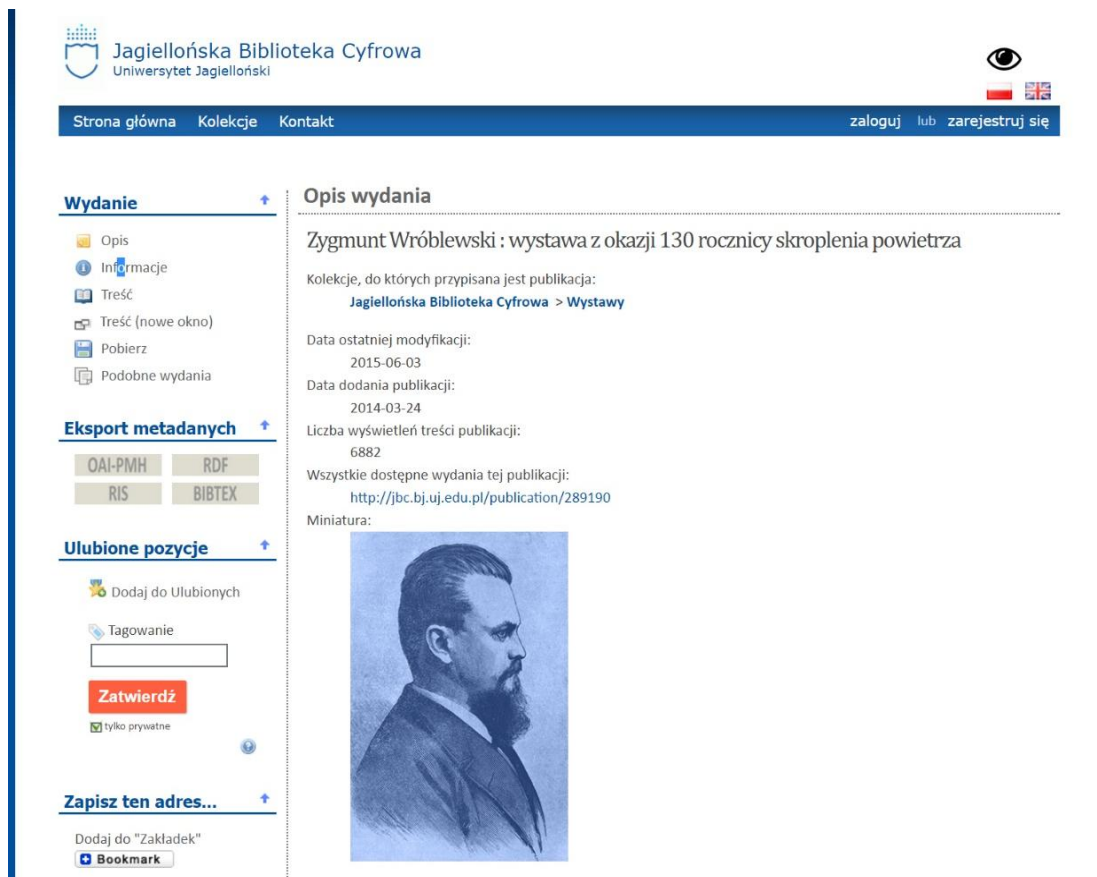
Jagiellońska Biblioteka Cyfrowa
Uniwersytet Jagielloński

Strona główna Kolekcje Kontakt zaloguj lub zarejestruj się

Wydanie

Opis
Informacje
Treść
Treść (nowe okno)
Pobierz
Podobne wydania

Eksport metadanych

OAI-PMH RDF
RIS BIBTEX

Ulubione pozycje

Dodaj do Ulubionych

Tagowanie

Zatwierdź

tylko prywatne

Zapisz ten adres...

Dodaj do "Zakładek"
Bookmark

Opis wydania

Zygmunt Wróblewski : wystawa z okazji 130 rocznicy skroplenia powietrza

Kolekcje, do których przypisana jest publikacja:
Jagiellońska Biblioteka Cyfrowa > Wystawy

Data ostatniej modyfikacji:
2015-06-03
Data dodania publikacji:
2014-03-24
Liczba wyświetleń treści publikacji:
6882
Wszystkie dostępne wydania tej publikacji:
http://jbc.bj.uj.edu.pl/publication/289190
Miniatura: